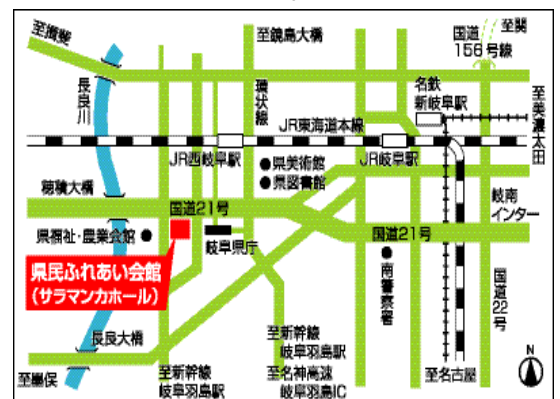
至揖斐

至鏡島大橋

国道156号線

至関

長良川

環状線

名鉄新岐阜駅

至美濃太田

JR東海道本線

JR西岐阜駅

県美術館

県図書館

JR岐阜駅

穂積大橋

国道21号

岐南インター

県福祉・農業会館

岐阜県庁

国道21号

県民ふれあい会館
(サラマンカホール)

南警察署

国道22号

至新幹線岐阜羽島駅

長良大橋

至新幹線岐阜羽島駅

至名神高速岐阜羽島IC

至墨俣

至名古屋

N